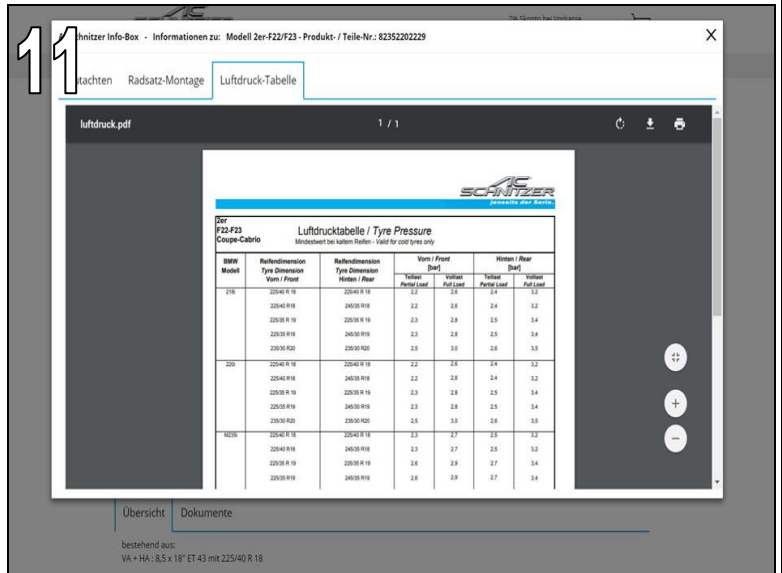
11

2% Skonto bei Vorkasse

hnitzer Info-Box - Informationen zu: Modell 2er-F22/F23 - Produkt- / Teile-Nr.: 82352202229

×

tachten Radsatz-Montage Luftdruck-Tabelle

luftdruck.pdf 1 / 1

AC SCHNITZER
jenseits der Serie.

2er
F22-F23
Coupe-Cabrio

Luftdrucktabelle / *Tyre Pressure*
Mindestwert bei kaltem Reifen - Valid for cold tyres only

| BMW Modell | Reifendimension Tyre Dimension Vorn / Front | Reifendimension Tyre Dimension Hinten / Rear | Vorn / Front [bar] Teillast Partial Load | Vorn / Front [bar] Volllast Full Load | Hinten / Rear [bar] Teillast Partial Load | Hinten / Rear [bar] Volllast Full Load |
|---|---|---|---|---|---|---|
| 218i | 225/40 R 18 | 225/40 R 18 | 2.2 | 2.6 | 2.4 | 3.2 |
| | 225/40 R18 | 245/35 R18 | 2.2 | 2.6 | 2.4 | 3.2 |
| | 225/35 R 19 | 225/35 R 19 | 2.3 | 2.8 | 2.5 | 3.4 |
| | 225/35 R19 | 245/30 R19 | 2.3 | 2.8 | 2.5 | 3.4 |
| | 235/30 R20 | 235/30 R20 | 2.5 | 3.0 | 2.6 | 3.5 |
| 220i | 225/40 R 18 | 225/40 R 18 | 2.2 | 2.6 | 2.4 | 3.2 |
| | 225/40 R18 | 245/35 R18 | 2.2 | 2.6 | 2.4 | 3.2 |
| | 225/35 R 19 | 225/35 R 19 | 2.3 | 2.8 | 2.5 | 3.4 |
| | 225/35 R19 | 245/30 R19 | 2.3 | 2.8 | 2.5 | 3.4 |
| | 235/30 R20 | 235/30 R20 | 2.5 | 3.0 | 2.6 | 3.5 |
| M235i | 225/40 R 18 | 225/40 R 18 | 2.3 | 2.7 | 2.5 | 3.2 |
| | 225/40 R18 | 245/35 R18 | 2.3 | 2.7 | 2.5 | 3.2 |
| | 225/35 R 19 | 225/35 R 19 | 2.6 | 2.9 | 2.7 | 3.4 |
| | 225/35 R19 | 245/35 R19 | 2.6 | 2.9 | 2.7 | 3.4 |

Übersicht Dokumente

bestehend aus:
VA + HA : 8,5 x 18" ET 43 mit 225/40 R 18